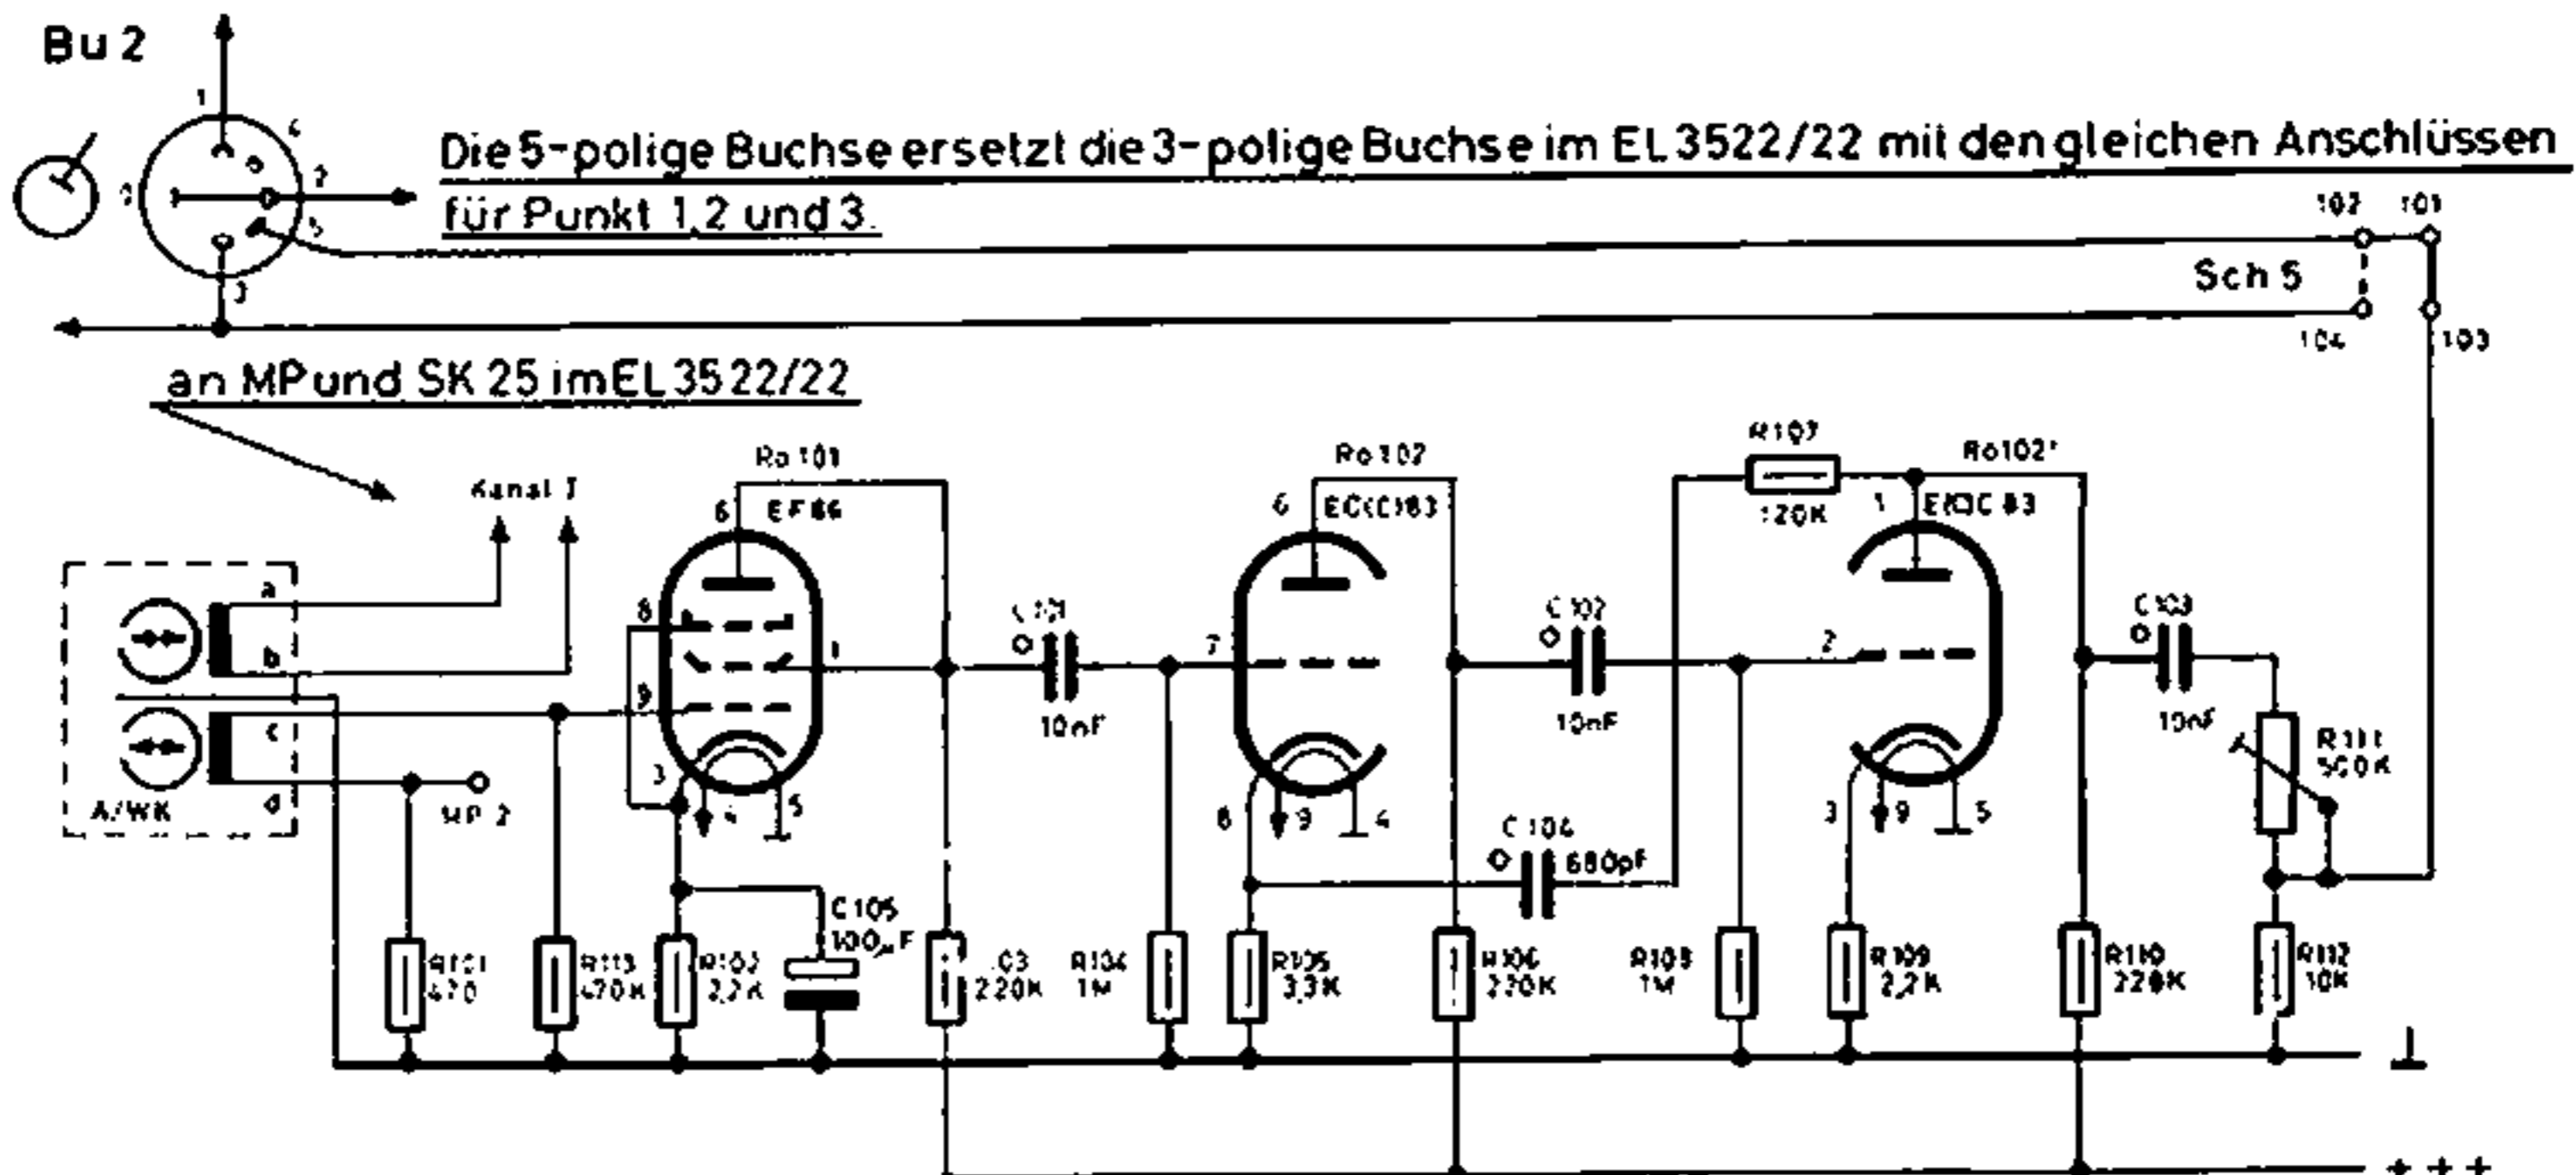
Bu 2

1 4 2 5 3

Die 5-polige Buchse ersetzt die 3-polige Buchse im EL 3522/22 mit den gleichen Anschlüssen für Punkt 1,2 und 3.

102 101

Sch 5

104 103

an MP und SK 25 im EL 3522/22

Kanal I

a b c d

A/WK

MP 2

Ro 101

6 EF 86

8

9

3 4 5

1

C 101

10nF

Ro 102

6 EC(C)83

7

8 9 4

C 102

10nF

C 104

680pF

R 107

120K

Ro102'

1 E(C)C 83

2

3 9 5

C 103

10nF

R 111

500K

C 105

100µF

R101
470

R113
470K

R102
2,2K

R103
220K

R104
1M

R105
3,3K

R106
220K

R108
1M

R109
2,2K

R110
220K

R112
10K

+++